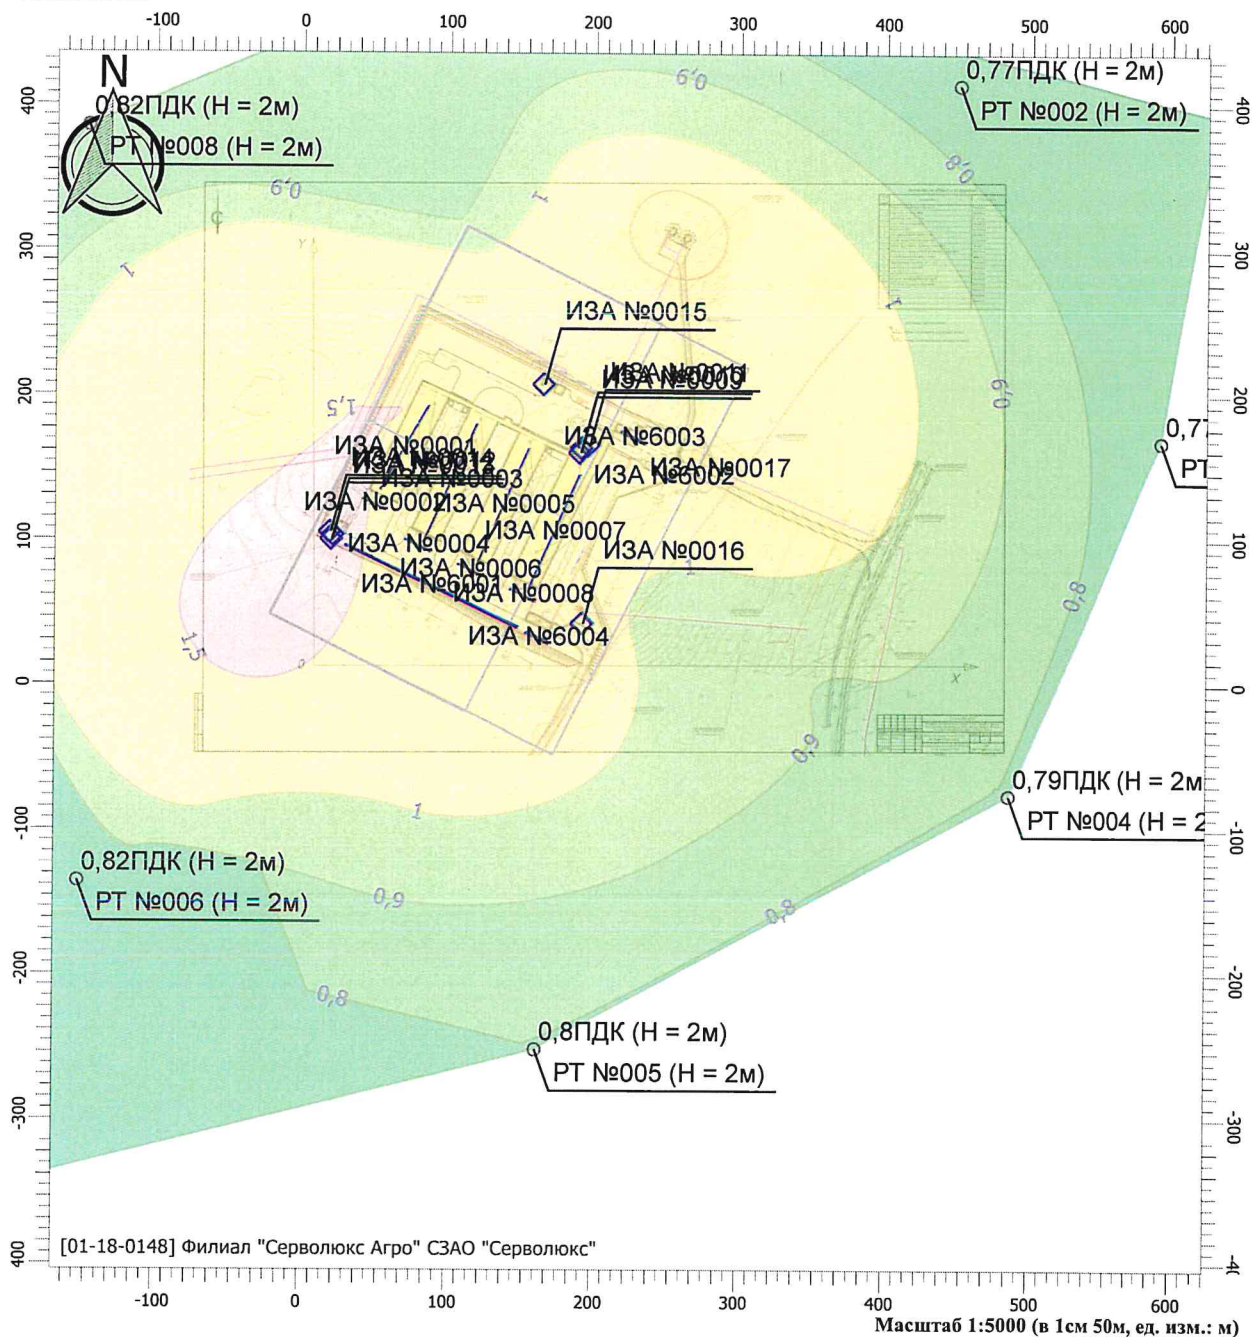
-100 0 100 200 300 400 500 600

N

0,82ПДК (Н = 2м)
РТ №008 (Н = 2м)

0,77ПДК (Н = 2м)
РТ №002 (Н = 2м)

0,9
0,9
0,8
1
1

ИЗА №0015
ИЗА №0011
ИЗА №0009
ИЗА №6003
ИЗА №0017
ИЗА №6002
ИЗА №0001
ИЗА №0014
ИЗА №0003
ИЗА №0002
ИЗА №0005
ИЗА №0007
ИЗА №0004
ИЗА №0016
ИЗА №0006
ИЗА №6001
ИЗА №0008
ИЗА №6004

1,5
1,5
1
0,9
0,8
0,9

0,7
РТ

0,79ПДК (Н = 2м
РТ №004 (Н = 2

0,82ПДК (Н = 2м)
РТ №006 (Н = 2м)

0,9
0,8
0,8
1

0,8ПДК (Н = 2м)
РТ №005 (Н = 2м)

400 300 200 100 0 -100 -200 -300 400

400 300 200 100 0 -100 -200 -300 -4

[01-18-0148] Филиал "Серволюкс Агро" СЗАО "Серволюкс"

-100 0 100 200 300 400 500 600

Масштаб 1:5000 (в 1см 50м, ед. изм.: м)